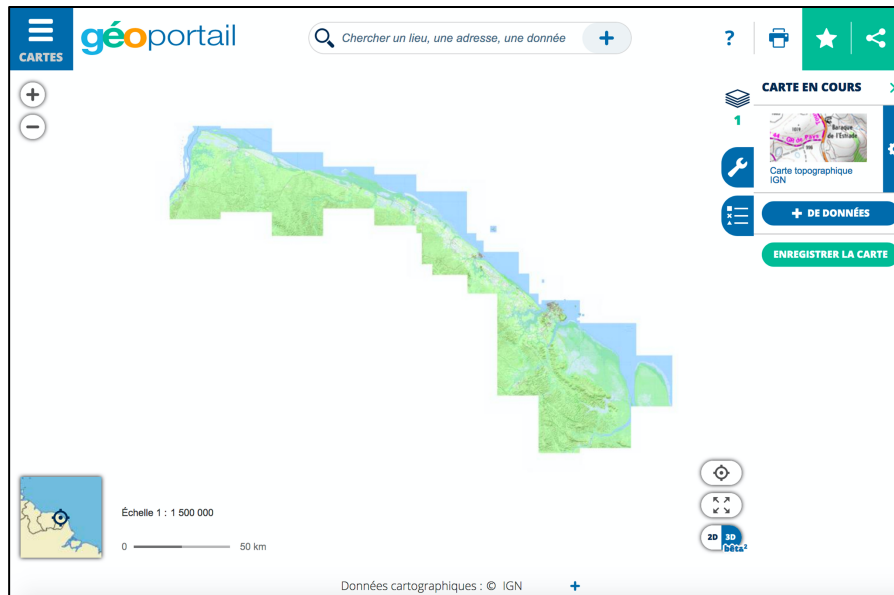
CARTES

géoportail

Chercher un lieu, une adresse, une donnée

?

1

CARTE EN COURS

Baraque de l'Estrade

Carte topographique IGN

+ DE DONNÉES

ENREGISTRER LA CARTE

Échelle 1 : 1 500 000

0

50 km

2D

3D

bêta²

Données cartographiques : © IGN

+